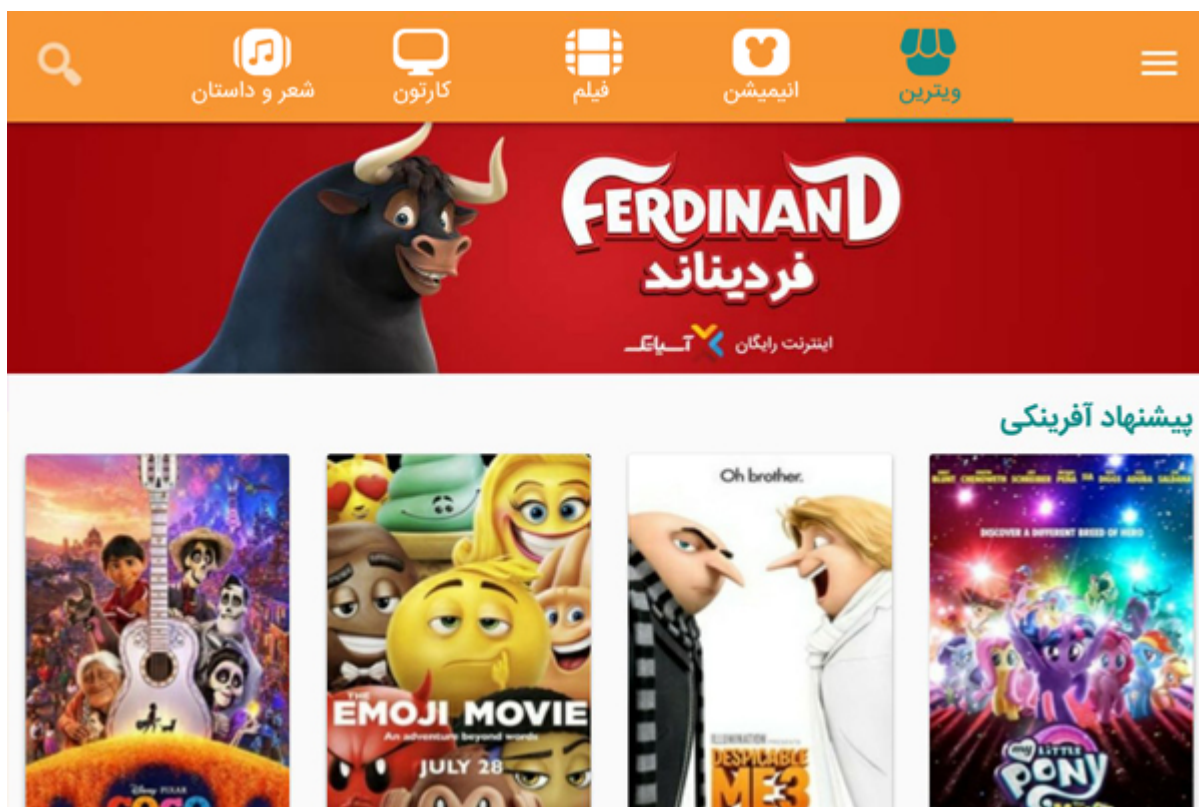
ویترین
انیمیشن
فیلم
کارتون
شعر و داستان

FERDINAND
فردیناند
اینترنت رایگان آسیاتک

پیشنهاد آفرینکی

Oh brother.
ILLUMINATION
DESPICABLE ME3

THE EMOJI MOVIE
An adventure beyond words
JULY 28

DISCOVER A DIFFERENT BREED OF HERO
My Little PONY

Disney PIXAR
COCO